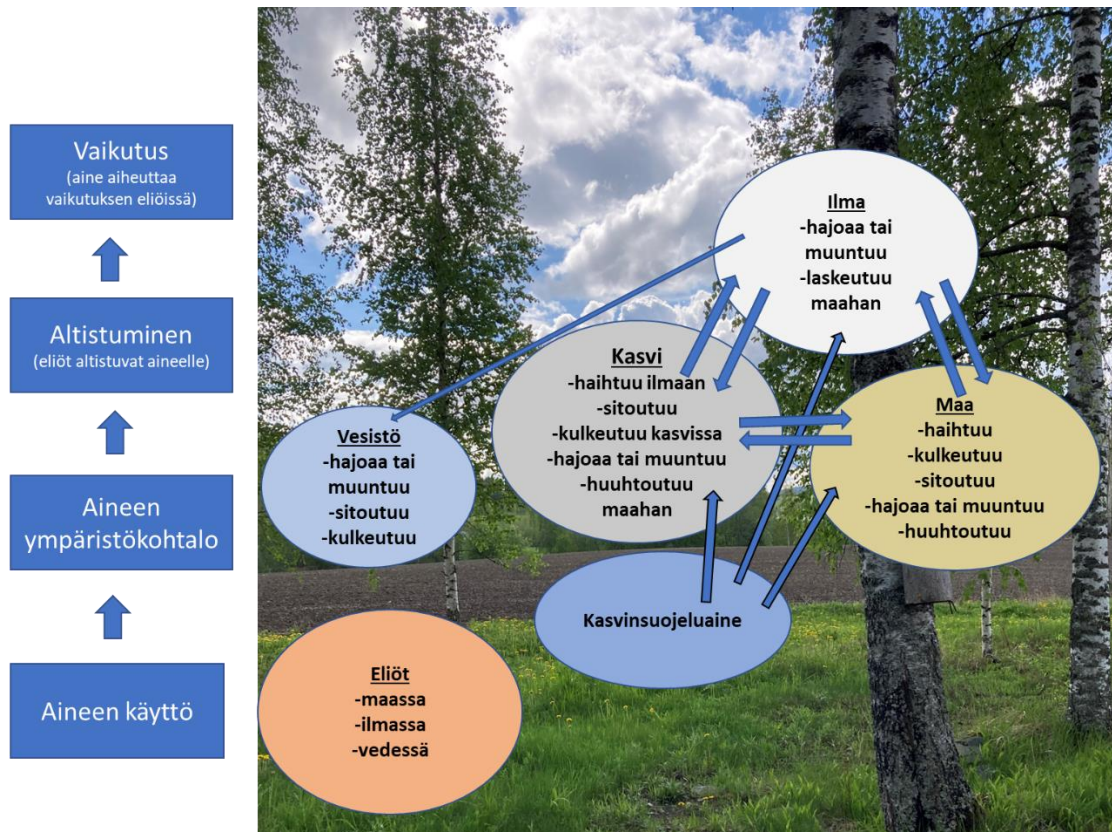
Vaikutus
(aine aiheuttaa vaikutuksen eliöissä)

Altistuminen
(eliöt altistuvat aineelle)

Aineen ympäristökohtalo

Aineen käyttö

Ilma
-hajoaa tai muuntuu
-laskeutuu maahan

Kasvi
-haihtuu ilmaan
-sitoutuu
-kulkeutuu kasvissa
-hajoaa tai muuntuu
-huuhtoutuu maahan

Maa
-haihtuu
-kulkeutuu
-sitoutuu
-hajoaa tai muuntuu
-huuhtoutuu

Vesistö
-hajoaa tai muuntuu
-sitoutuu
-kulkeutuu

Kasvinsuojeluaine

Eliöt
-maassa
-ilmassa
-vedessä